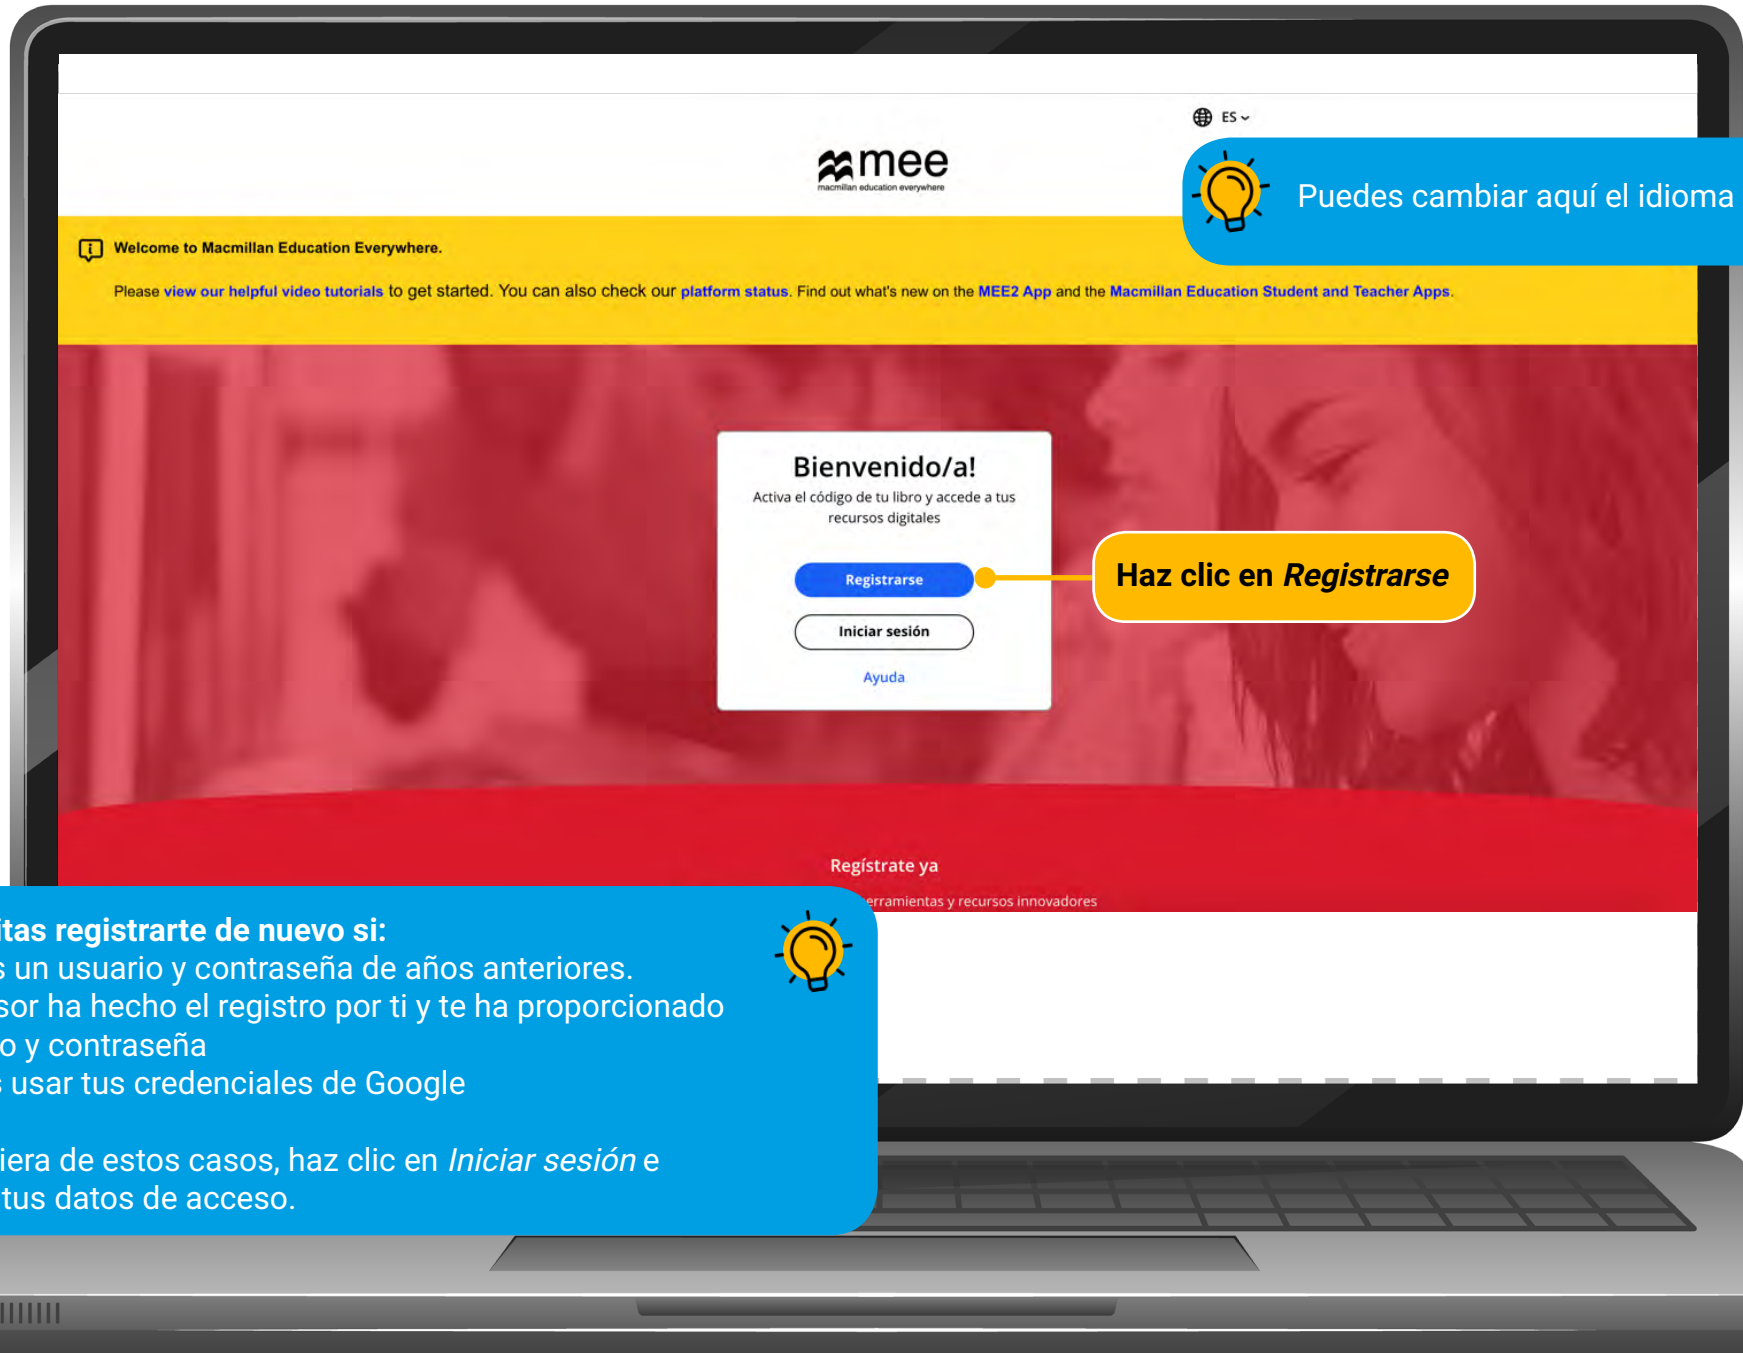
ES

mee
macmillan education everywhere

Puedes cambiar aquí el idioma

Welcome to Macmillan Education Everywhere.

Please view our helpful video tutorials to get started. You can also check our platform status. Find out what's new on the MEE2 App and the Macmillan Education Student and Teacher Apps.

Bienvenido/a!
Activa el código de tu libro y accede a tus recursos digitales

Registrarse

Iniciar sesión

Ayuda

Haz clic en *Registrarse*

Regístrate ya

erramientas y recursos innovadores

itas registrarte de nuevo si:
s un usuario y contraseña de años anteriores.
sor ha hecho el registro por ti y te ha proporcionado
o y contraseña
s usar tus credenciales de Google

iera de estos casos, haz clic en *Iniciar sesión* e
tus datos de acceso.